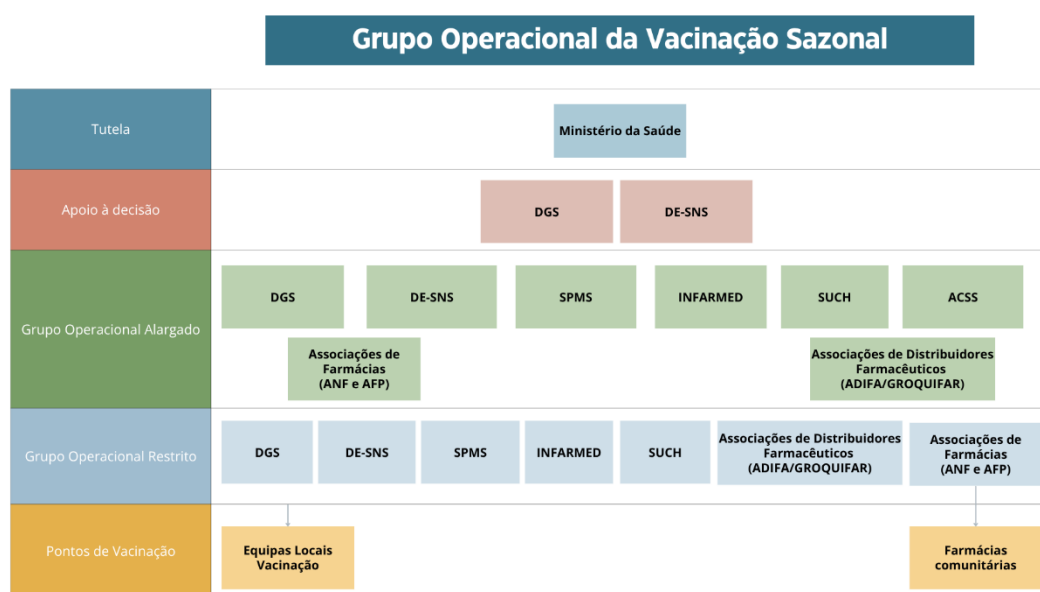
Grupo Operacional da Vacinação Sazonal

Tutela

Ministério da Saúde

Apoio à decisão

DGS

DE-SNS

Grupo Operacional Alargado

DGS

DE-SNS

SPMS

INFARMED

SUCH

ACSS

Associações de Farmácias (ANF e AFP)

Associações de Distribuidores Farmacêuticos (ADIFA/GROQUIFAR)

Grupo Operacional Restrito

DGS

DE-SNS

SPMS

INFARMED

SUCH

Associações de Distribuidores Farmacêuticos (ADIFA/GROQUIFAR)

Associações de Farmácias (ANF e AFP)

Pontos de Vacinação

Equipas Locais Vacinação

Farmácias comunitárias